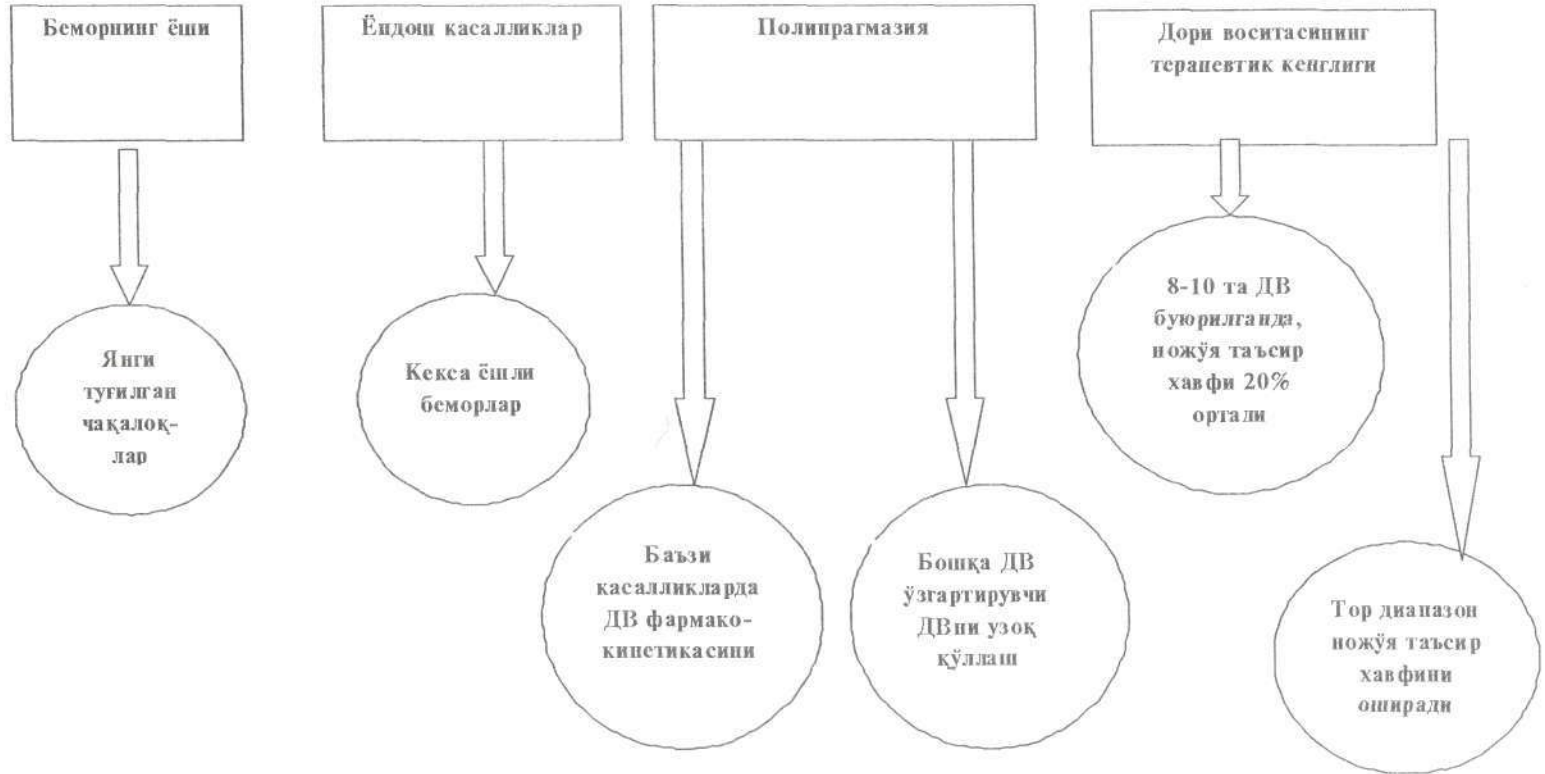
Беморнинг ёши

Ёндош касалликлар

Полипрагмазия

Дори воситасининг терапевтик кенглиги

Янги туғилган чақалоқлар

Кекса ёшли беморлар

Баъзи касалликларда ДВ фармакокинетикасини

Бошқа ДВ ўзгартирувчи ДВни узоқ қўллаш

8-10 та ДВ буюрилганда, ножўя таъсир хавфи 20% ортади

Тор диапазон ножўя таъсир хавфини оширади